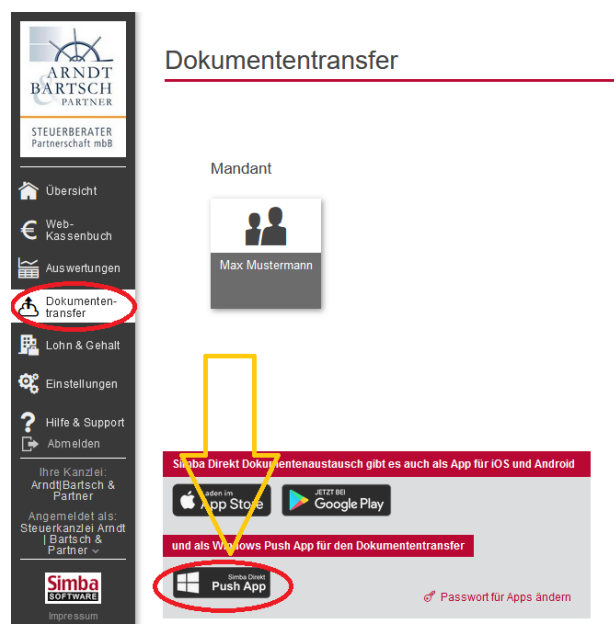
ARNDT & BARTSCH PARTNER

STEUERBERATER
Partnerschaft mbB

Übersicht

Web-Kassenbuch

Auswertungen

Dokumententransfer

Lohn & Gehalt

Einstellungen

Hilfe & Support

Abmelden

Ihre Kanzlei:
Arndt|Bartsch & Partner

Angemeldet als:
Steuerkanzlei Arndt | Bartsch & Partner

Simba SOFTWARE

Impressum

Dokumententransfer

Mandant

Max Mustermann

Simba Direkt Dokumentenaustausch gibt es auch als App für iOS und Android

Laden im App Store

JETZT BEI Google Play

und als Windows Push App für den Dokumententransfer

Simba Direkt Push App

Passwort für Apps ändern